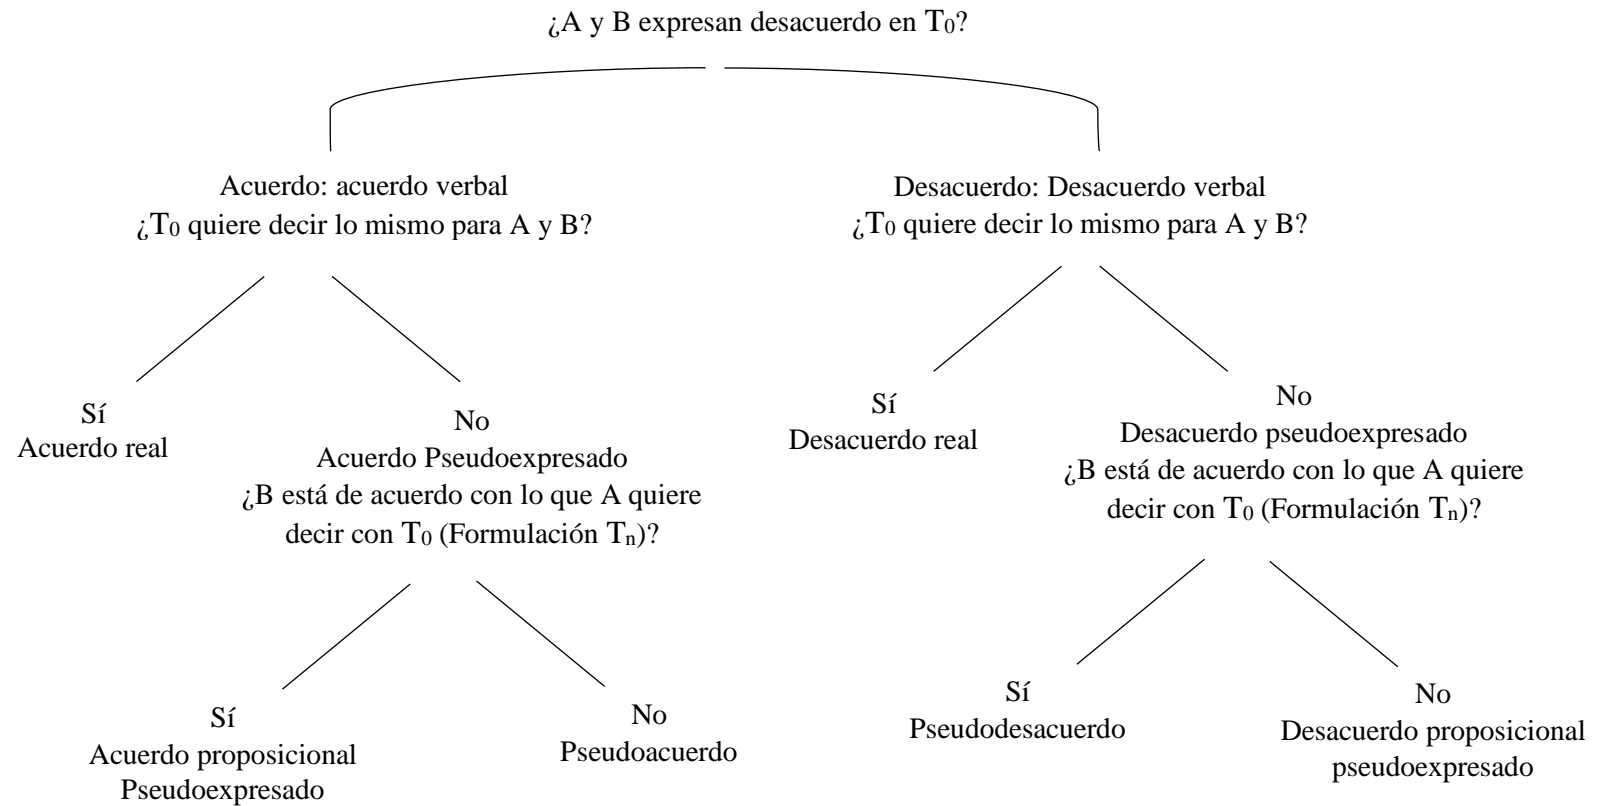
¿A y B expresan desacuerdo en $T_0$?

Acuerdo: acuerdo verbal
¿$T_0$ quiere decir lo mismo para A y B?

Desacuerdo: Desacuerdo verbal
¿$T_0$ quiere decir lo mismo para A y B?

Sí
Acuerdo real

No
Acuerdo Pseudoexpresado
¿B está de acuerdo con lo que A quiere decir con $T_0$ (Formulación $T_n$)?

Sí
Desacuerdo real

No
Desacuerdo pseudoexpresado
¿B está de acuerdo con lo que A quiere decir con $T_0$ (Formulación $T_n$)?

Sí
Acuerdo proposicional
Pseudoexpresado

No
Pseudoacuerdo

Sí
Pseudodesacuerdo

No
Desacuerdo proposicional
pseudoexpresado